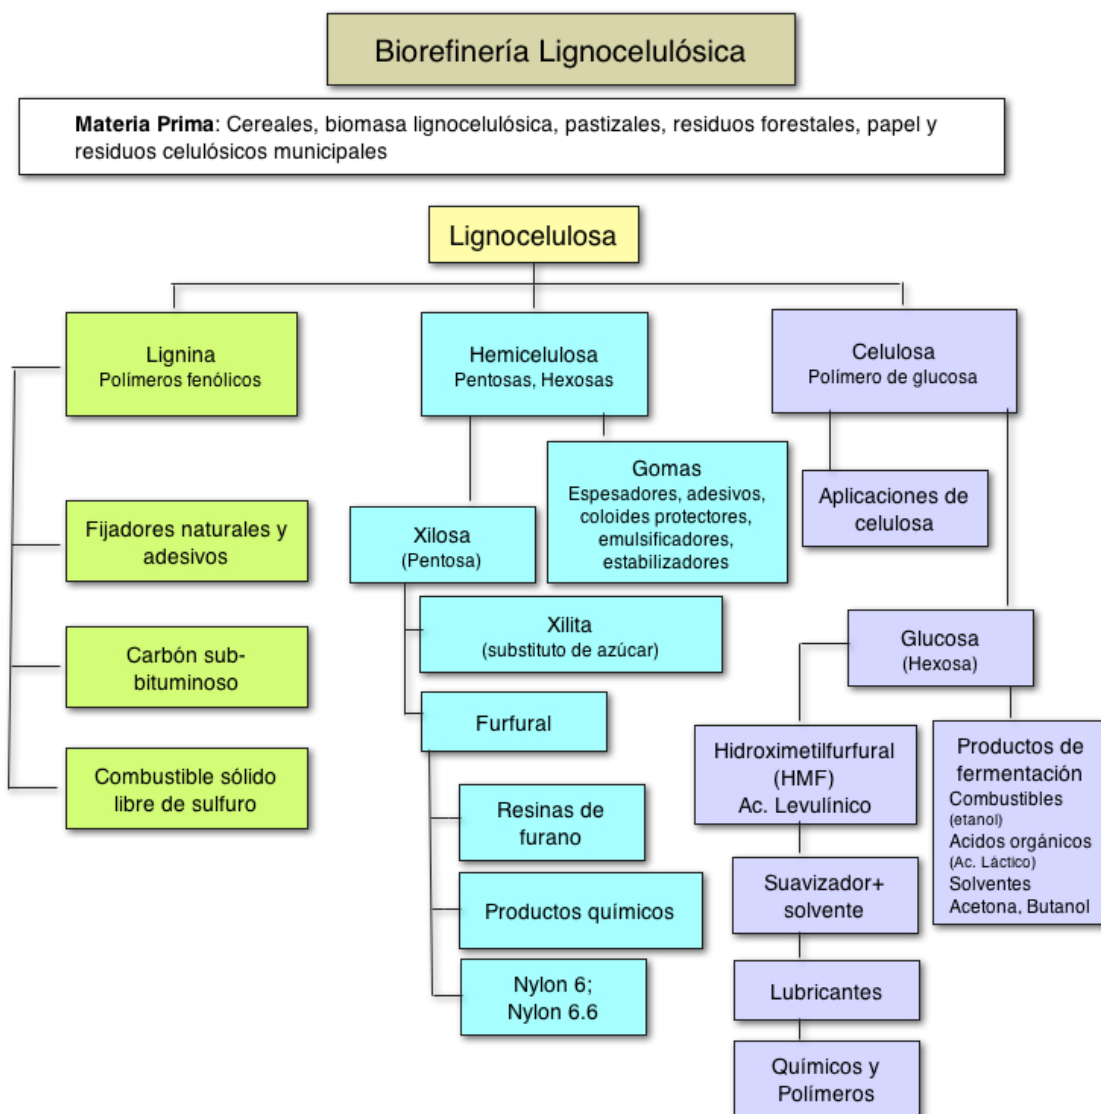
Biorefinería Lignocelulósica

**Materia Prima**: Cereales, biomasa lignocelulósica, pastizales, residuos forestales, papel y residuos celulósicos municipales

Lignocelulosa

Lignina
Polímeros fenólicos

Fijadores naturales y adesivos

Carbón subbituminoso

Combustible sólido libre de sulfuro

Hemicelulosa
Pentosas, Hexosas

Xilosa
(Pentosa)

Gomas
Espesadores, adesivos, coloides protectores, emulsificadores, estabilizadores

Xilita
(substituto de azúcar)

Furfural

Resinas de furano

Productos químicos

Nylon 6;
Nylon 6.6

Celulosa
Polímero de glucosa

Aplicaciones de celulosa

Glucosa
(Hexosa)

Hidroximetilfurfural (HMF)
Ac. Levulínico

Suavizador+ solvente

Lubricantes

Químicos y Polímeros

Productos de fermentación
Combustibles
(etanol)
Acidos orgánicos
(Ac. Láctico)
Solventes
Acetona, Butanol